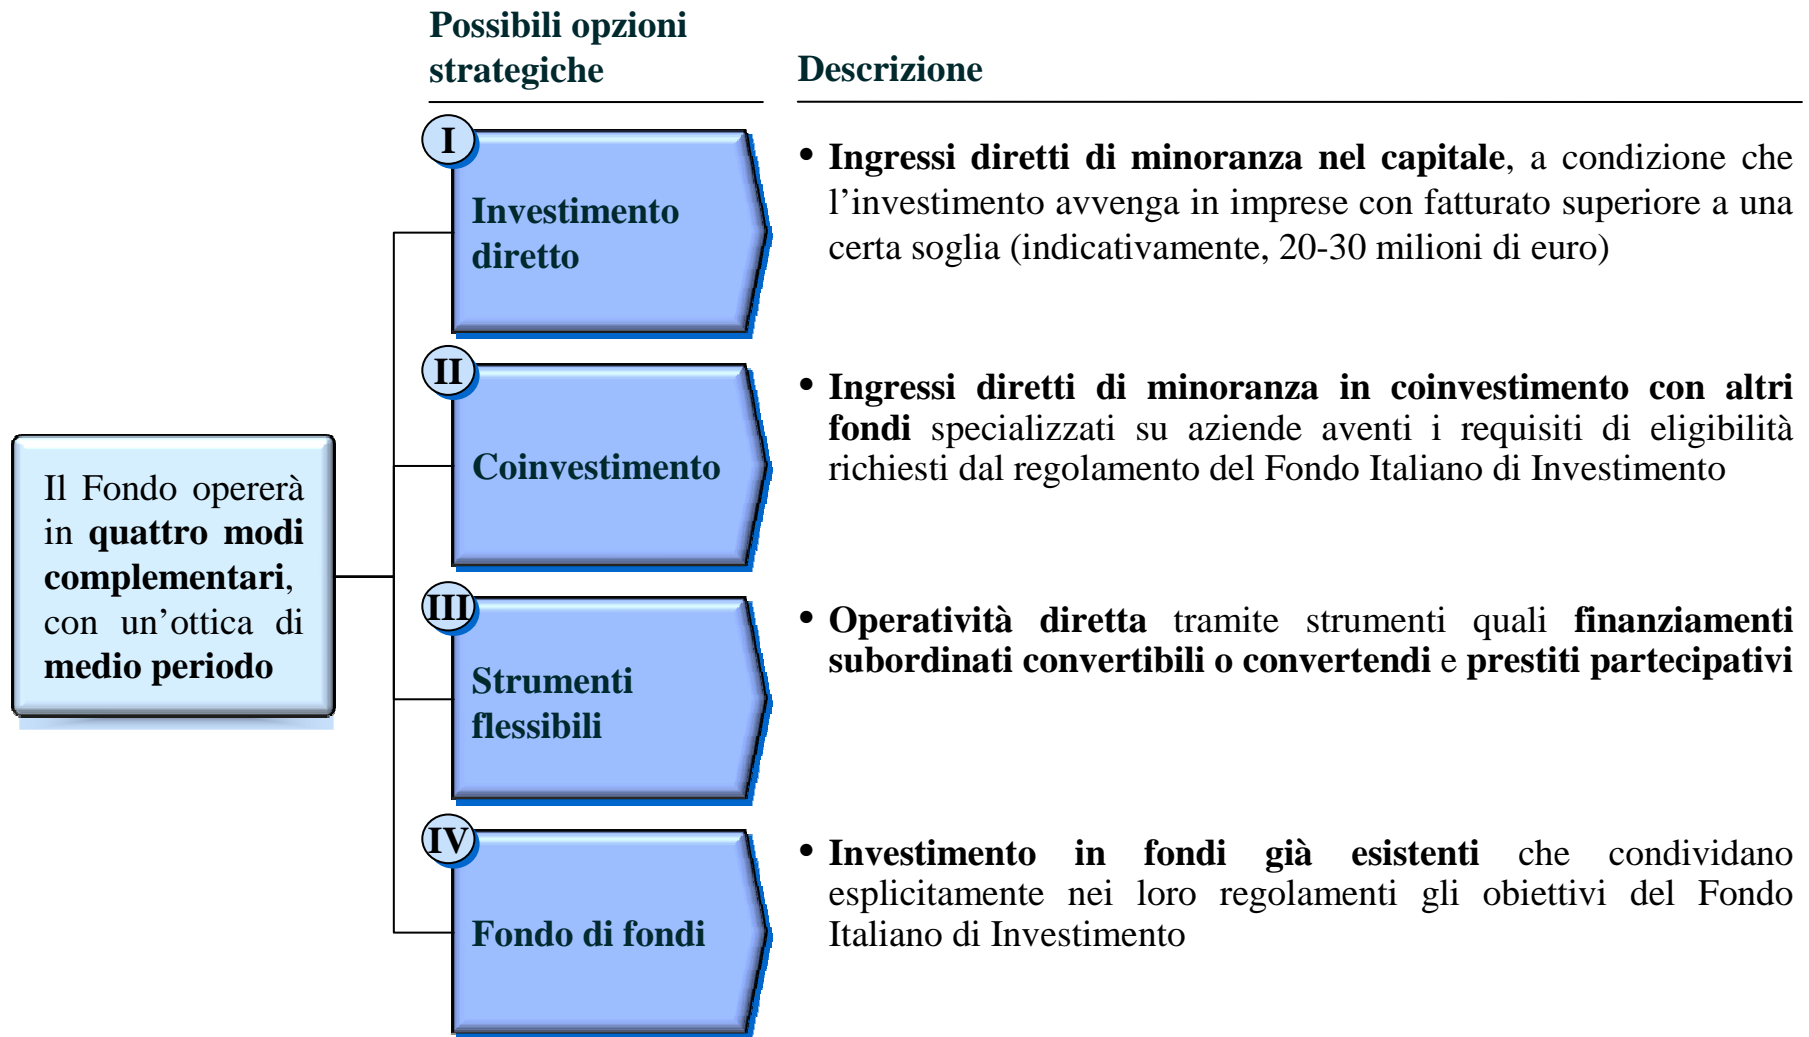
Possibili opzioni strategiche

Descrizione

Il Fondo opererà in quattro modi complementari, con un'ottica di medio periodo

I
Investimento diretto

• Ingressi diretti di minoranza nel capitale, a condizione che l'investimento avvenga in imprese con fatturato superiore a una certa soglia (indicativamente, 20-30 milioni di euro)

II
Coinvestimento

• Ingressi diretti di minoranza in coinvestimento con altri fondi specializzati su aziende aventi i requisiti di eligibilità richiesti dal regolamento del Fondo Italiano di Investimento

III
Strumenti flessibili

• Operatività diretta tramite strumenti quali finanziamenti subordinati convertibili o convertendi e prestiti partecipativi

IV
Fondo di fondi

• Investimento in fondi già esistenti che condividano esplicitamente nei loro regolamenti gli obiettivi del Fondo Italiano di Investimento